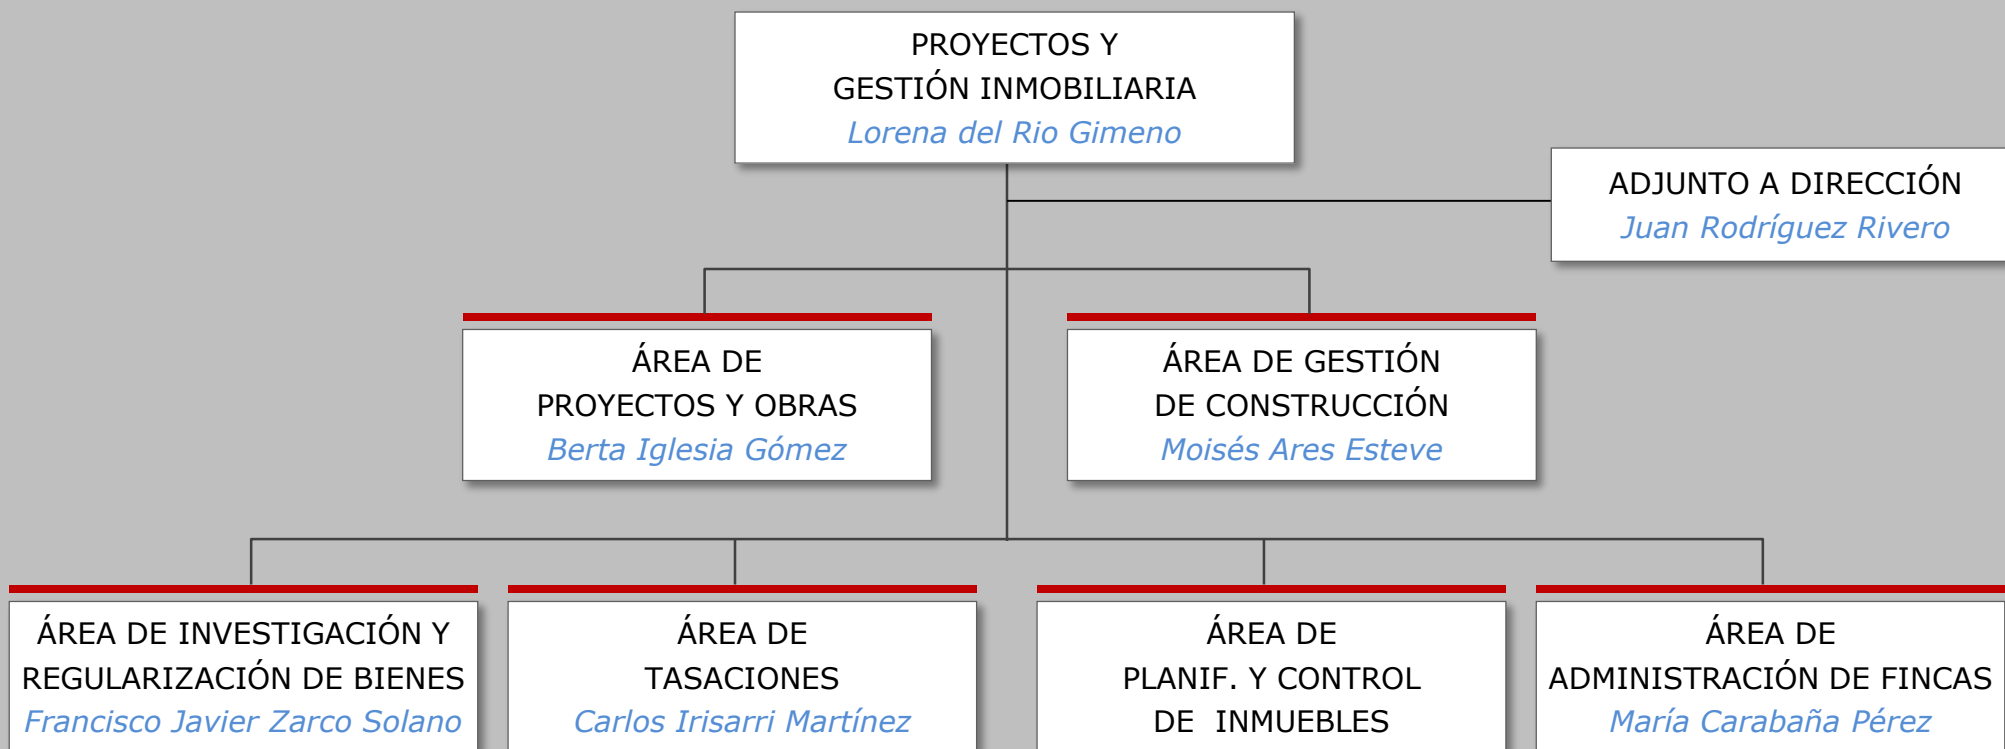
PROYECTOS Y
GESTIÓN INMOBILIARIA
Lorena del Rio Gimeno

ADJUNTO A DIRECCIÓN
Juan Rodríguez Rivero

ÁREA DE
PROYECTOS Y OBRAS
Berta Iglesia Gómez

ÁREA DE GESTIÓN
DE CONSTRUCCIÓN
Moisés Ares Esteve

ÁREA DE INVESTIGACIÓN Y
REGULARIZACIÓN DE BIENES
Francisco Javier Zarco Solano

ÁREA DE
TASACIONES
Carlos Irisarri Martínez

ÁREA DE
PLANIF. Y CONTROL
DE INMUEBLES

ÁREA DE
ADMINISTRACIÓN DE FINCAS
María Carabaña Pérez